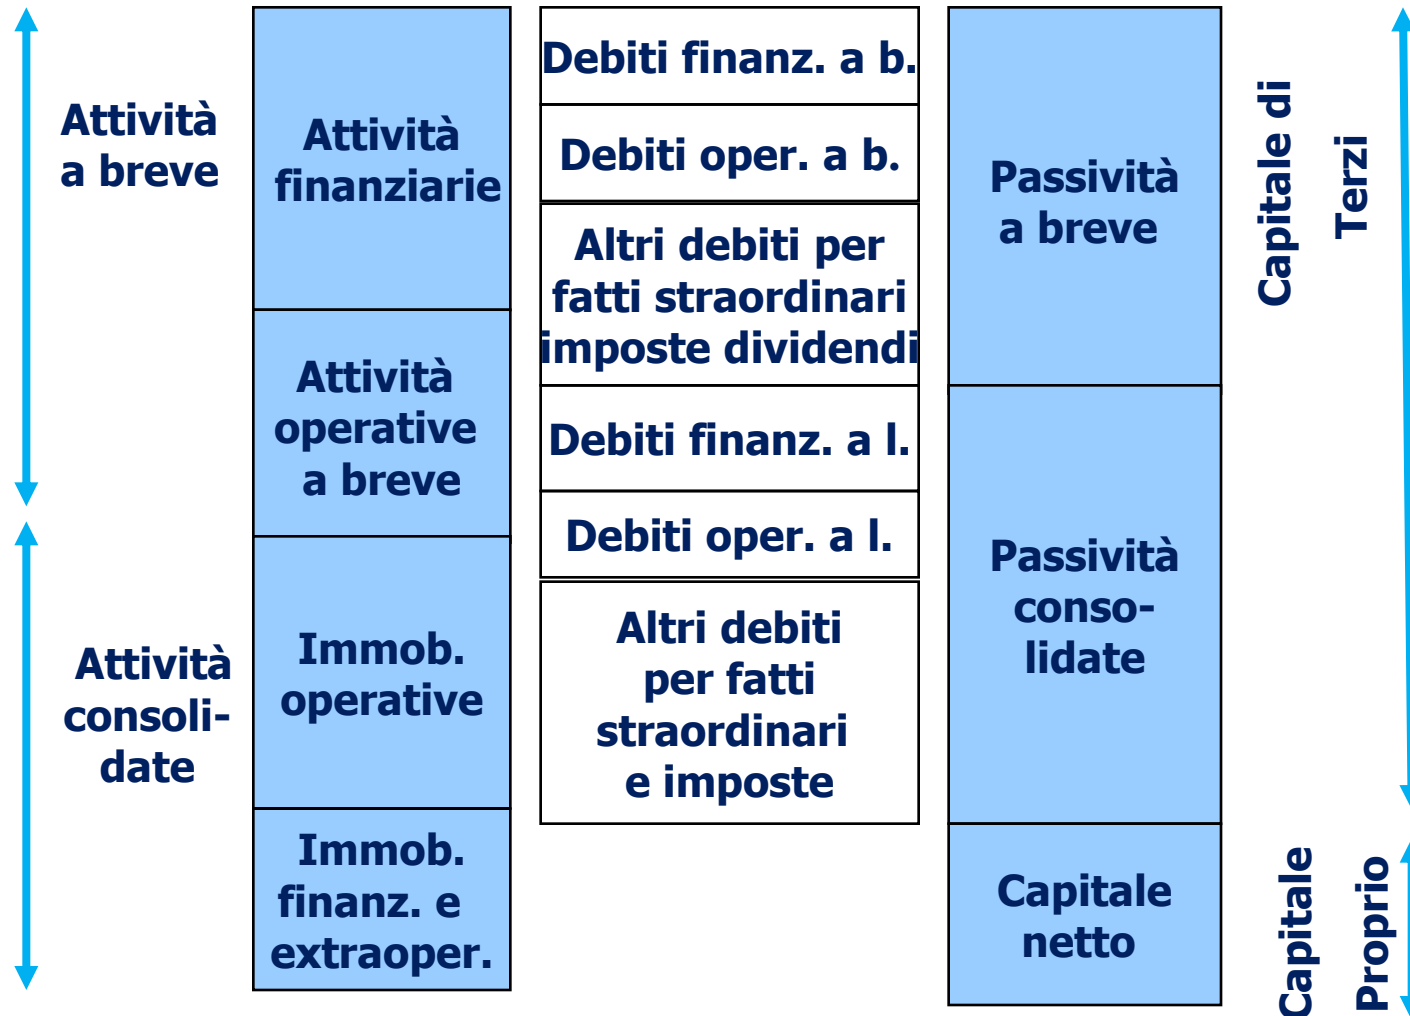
Attività a breve

Attività consolidate

Attività finanziarie

Attività operative a breve

Immob. operative

Immob. finanz. e extraoper.

Debiti finanz. a b.

Debiti oper. a b.

Altri debiti per fatti straordinari imposte dividendi

Debiti finanz. a l.

Debiti oper. a l.

Altri debiti per fatti straordinari e imposte

Passività a breve

Passività consolidate

Capitale netto

Capitale di Terzi

Capitale Proprio